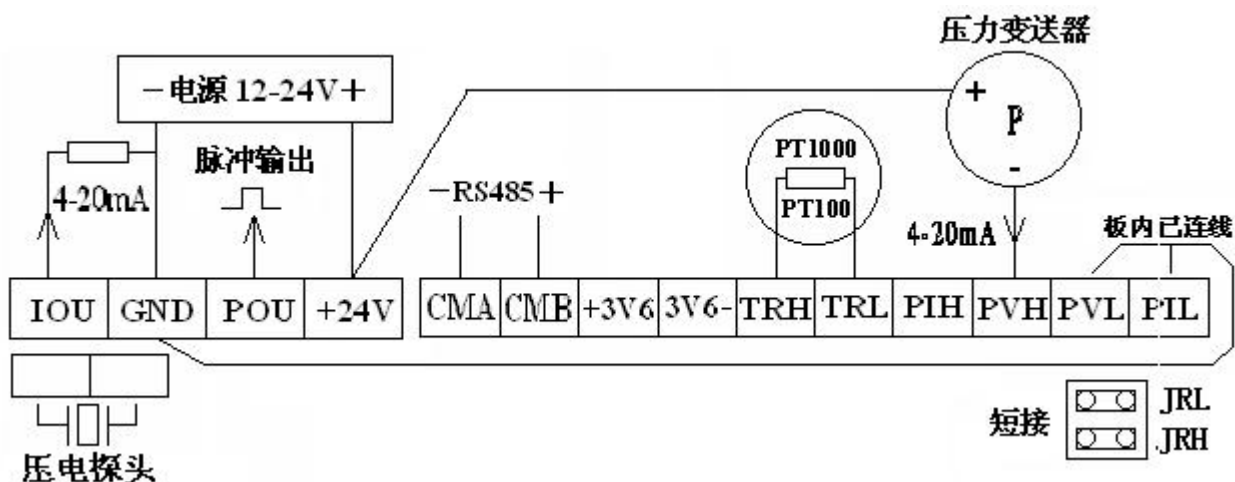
压力变送器

－电源 12-24V＋

+

P

-

脉冲输出

4-20mA

－RS485＋

PT1000

PT100

4-20mA

板内已连线

| IOU | GND | POU | +24V |
|---|---|---|---|

| CMA | CMB | +3V6 | 3V6- | TRH | TRL | PIH | PVH | PVL | PIL |
|---|---|---|---|---|---|---|---|---|---|

短接

JRL

JRH

压电探头